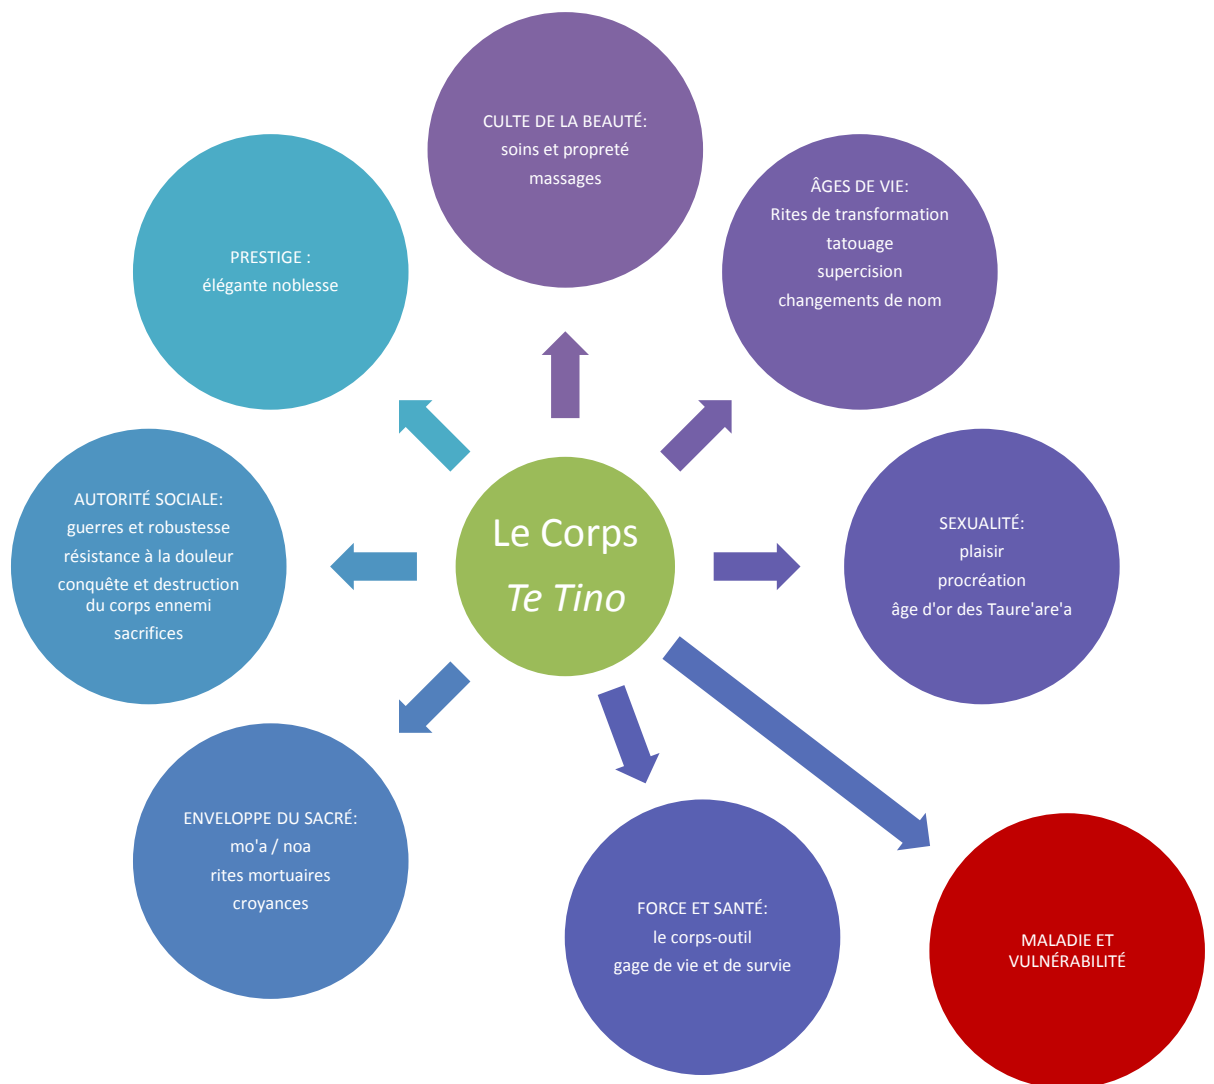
CULTE DE LA BEAUTÉ:
soins et propreté
massages

PRESTIGE :
élégante noblesse

ÂGES DE VIE:
Rites de transformation
tatouage
supercision
changements de nom

Le Corps
*Te Tino*

AUTORITÉ SOCIALE:
guerres et robustesse
résistance à la douleur
conquête et destruction du corps ennemi
sacrifices

SEXUALITÉ:
plaisir
procréation
âge d'or des Taure'are'a

ENVELOPPE DU SACRÉ:
mo'a / noa
rites mortuaires
croyances

FORCE ET SANTÉ:
le corps-outil
gage de vie et de survie

MALADIE ET VULNÉRABILITÉ